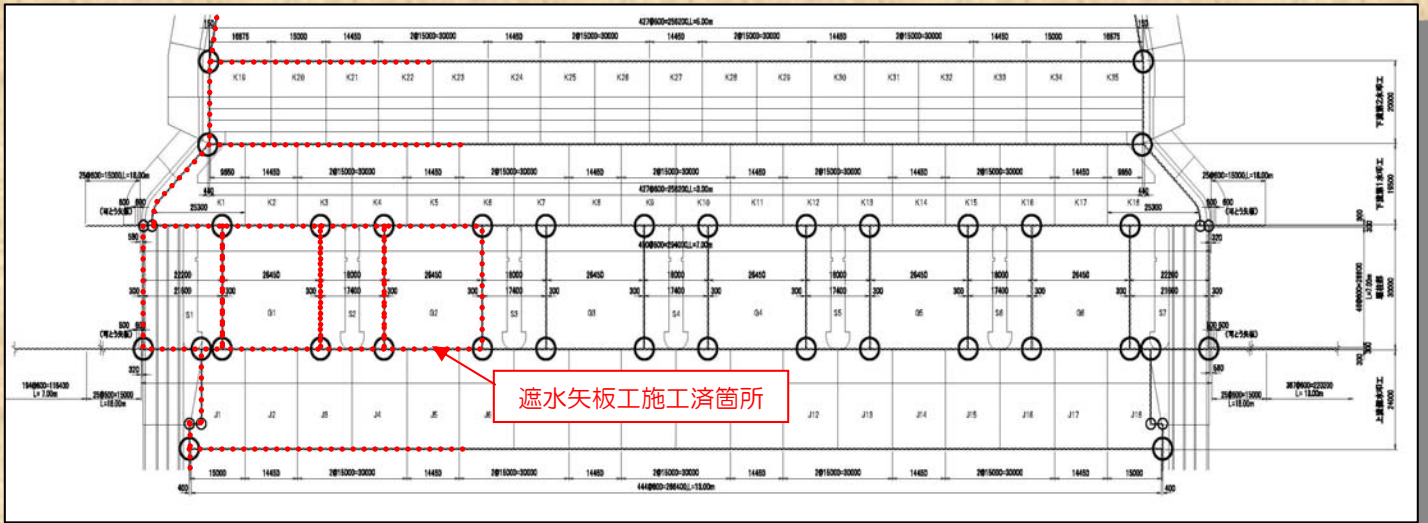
427@600=256200,L=6.00m

16675 15000 14450 2@15000=30000 14450 2@15000=30000 14450 2@15000=30000 14450 15000 16675

K19 K20 K21 K22 K23 K24 K25 K26 K27 K28 K29 K30 K31 K32 K33 K34 K35

下流第2水叩工 20000

9850 14450 2@15000=30000 14450 2@15000=30000 14450 2@15000=30000 14450 2@15000=30000 14450 9850

下流第1水叩工 19500

25@600=15000,L=18.00m

427@600=256200,L=3.00m

K1 K2 K3 K4 K5 K6 K7 K8 K9 K10 K11 K12 K13 K14 K15 K16 K17 K18

25300 25300

490@600=294000,L=7.00m

22200 26450 16000 26450 16000 26450 16000 26450 16000 26450 16000 26450 22200

21600 17400 17400 17400 17400 17400 17400 21600

S1 G1 S2 G2 S3 G3 S4 G4 S5 G5 S6 G6 S7

堰柱部

遮水矢板工施工済箇所

J1 J2 J3 J4 J5 J6 J12 J13 J14 J15 J16 J17 J18

194@600=116400 L=7.00m

25@600=15000 L=18.00m

25@600=15000 L=18.00m

387@600=232200 L=13.00m

上流護床工 24000

15000 14450 2@15000=30000 14450 2@15000=30000 14450 2@15000=30000 14450 2@15000=30000 14450 15000

444@600=266400,L=13.00m